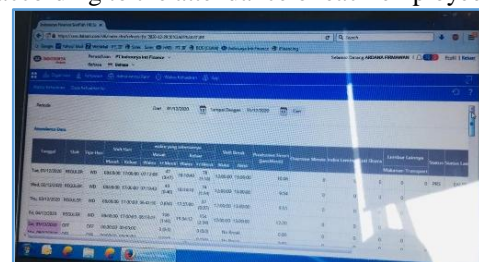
Perusahaan : PT Indonesia Inti Finance
Selamat Datang ARDIANA PERMANA
Profil | Keluar
Dari 01/12/2020 Sampai Dengan 31/12/2020 Cari
Kehadiran Saya
| Tanggal | Shift | Tipe Hari | Waktu Shift | | Waktu yang seharusnya | | | | Shift Break | | Pemotongan Waktu | Potongan Menit | Indeks Lembur | Total Menit | Lembur | Tunjangan | Status |
|---|---|---|---|---|---|---|---|---|---|---|---|---|---|---|---|---|---|
| | | | Masuk | Keluar | Masuk | | Keluar | | | | | | | | | Makanan Transport | |
| Tue, 01/12/2020 | REGULER | WD | 08:00:00 | 17:00:00 | 07:13:00 | | 18:00:00 | | 12:00:00 | 13:00:00 | | 0 | | | | | |
| Wed, 02/12/2020 | REGULER | WD | 08:00:00 | 17:00:00 | 07:34:00 | | | | 12:00:00 | 13:00:00 | | 0 | | | | | |
| Thu, 03/12/2020 | REGULER | WD | 08:00:00 | 17:00:00 | | | | | 12:00:00 | 13:00:00 | | 0 | | | | | |
| Fri, 04/12/2020 | REGULER | WD | 08:00:00 | 17:00:00 | | | | | 12:00:00 | 13:00:00 | | 0 | | | | | |
| Sat, 05/12/2020 | OFF | OFF | | | | | | | No Break | | | | | | | | |
| Sun, 06/12/2020 | OFF | OFF | | | | | | | No Break | | | | | | | | |